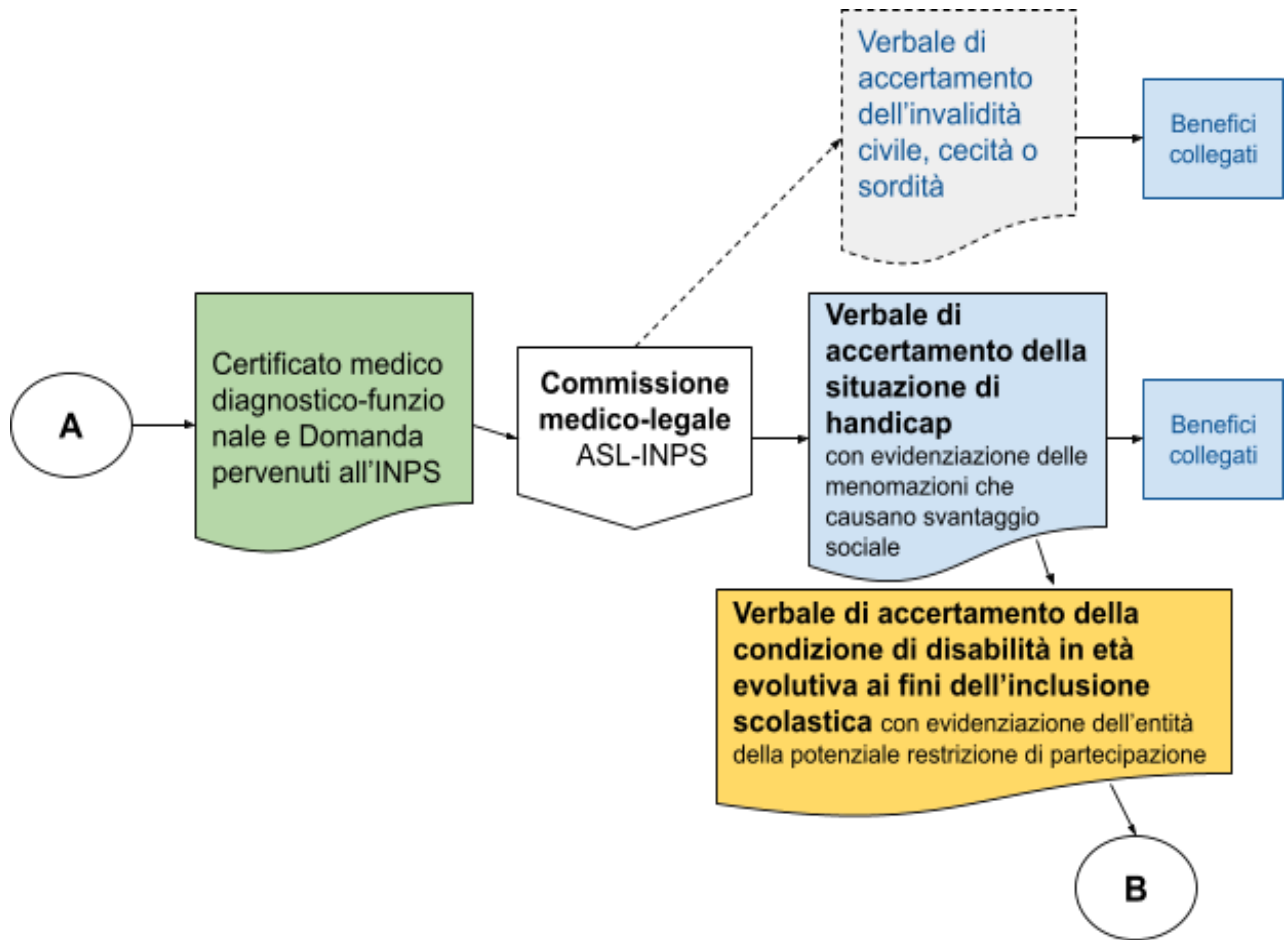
Verbale di accertamento dell’invalidità civile, cecità o sordità

Benefici collegati

A

Certificato medico diagnostico-funzionale e Domanda pervenuti all’INPS

**Commissione medico-legale** ASL-INPS

**Verbale di accertamento della situazione di handicap** con evidenziazione delle menomazioni che causano svantaggio sociale

Benefici collegati

**Verbale di accertamento della condizione di disabilità in età evolutiva ai fini dell’inclusione scolastica** con evidenziazione dell’entità della potenziale restrizione di partecipazione

B